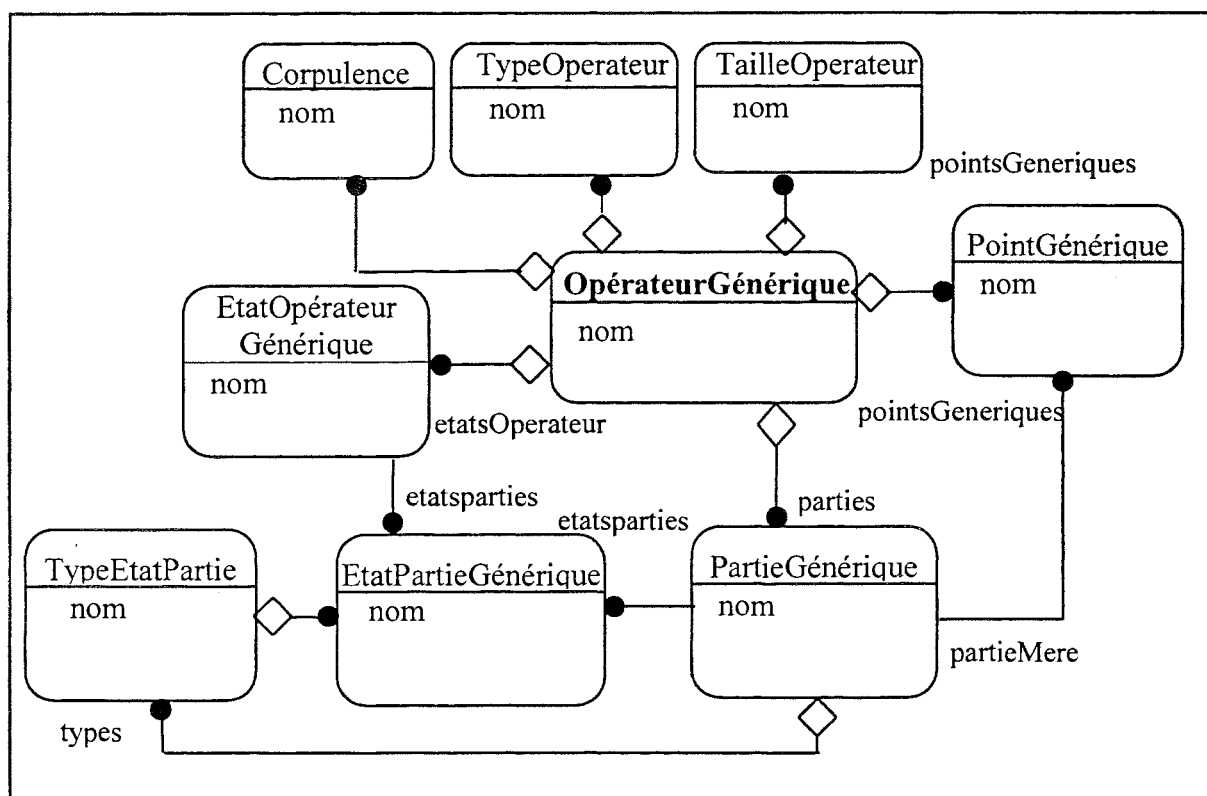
Corpulence
nom

TypeOperateur
nom

TailleOperateur
nom

pointsGeneriques

PointGénérique
nom

OpérateurGénérique
nom

EtatOpérateur Générique
nom

etatsOperateur

pointsGeneriques

etatsparties

etatsparties

parties

TypeEtatPartie
nom

EtatPartieGénérique
nom

PartieGénérique
nom

partieMere

types